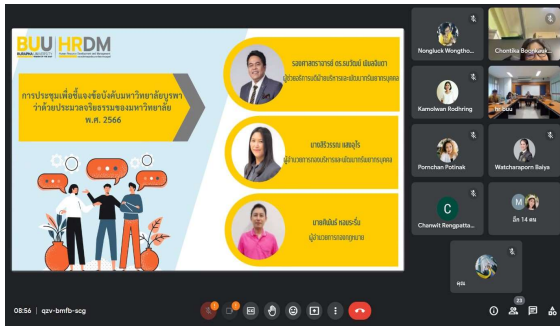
BUU | HRDM

การประชุมเพื่อชี้แจงข้อบังคับมหาวิทยาลัยบูรพา ว่าด้วยประมวลจริยธรรมของมหาวิทยาลัย พ.ศ. 2566

รองศาสตราจารย์ ดร.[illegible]
ผู้ช่วยอธิการบดีฝ่ายบริหารและพัฒนาทรัพยากรบุคคล

นางสิริวรรณ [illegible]
ผู้อำนวยการกองบริหารและพัฒนาทรัพยากรบุคคล

นางศิริพันธ์ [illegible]
ผู้อำนวยการกองกฎหมาย

Nongluck Wongtho...
Chontika Boonkeo...
Kamolwan Rodhring
hr buu
Pornchan Potinak
Watcharaporn Baiya
C
Chanwit Rengpatta...
M
อีก 14 คน
คุณ

08:56 | qzv-bmfb-scg
23